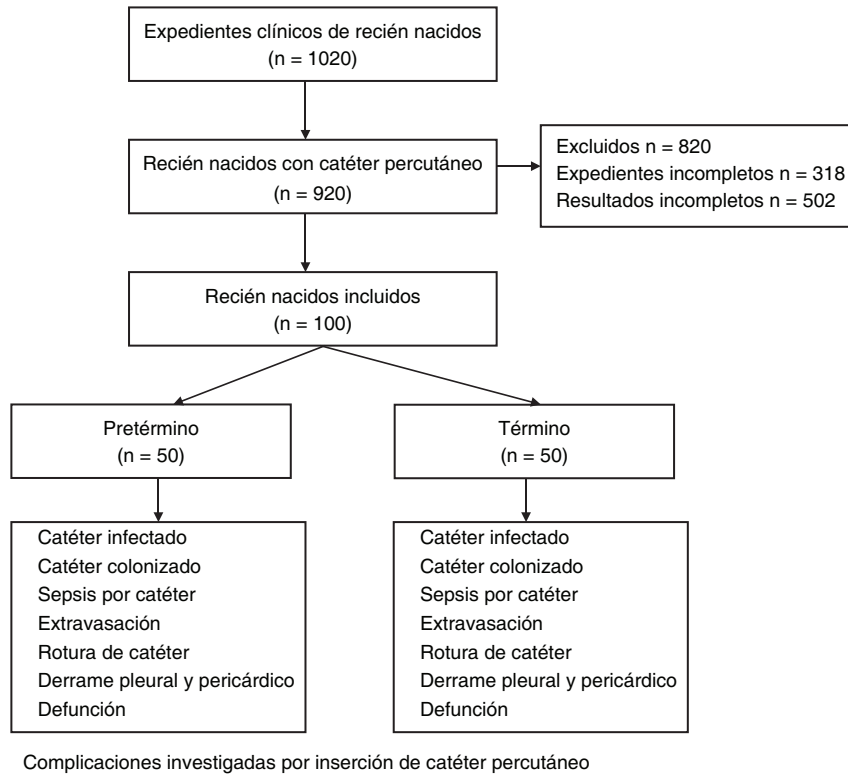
Expedientes clínicos de recién nacidos
(n = 1020)

Recién nacidos con catéter percutáneo
(n = 920)

Excluidos n = 820
Expedientes incompletos n = 318
Resultados incompletos n = 502

Recién nacidos incluidos
(n = 100)

Pretérmino
(n = 50)

Término
(n = 50)

Catéter infectado
Catéter colonizado
Sepsis por catéter
Extravasación
Rotura de catéter
Derrame pleural y pericárdico
Defunción

Catéter infectado
Catéter colonizado
Sepsis por catéter
Extravasación
Rotura de catéter
Derrame pleural y pericárdico
Defunción

Complicaciones investigadas por inserción de catéter percutáneo